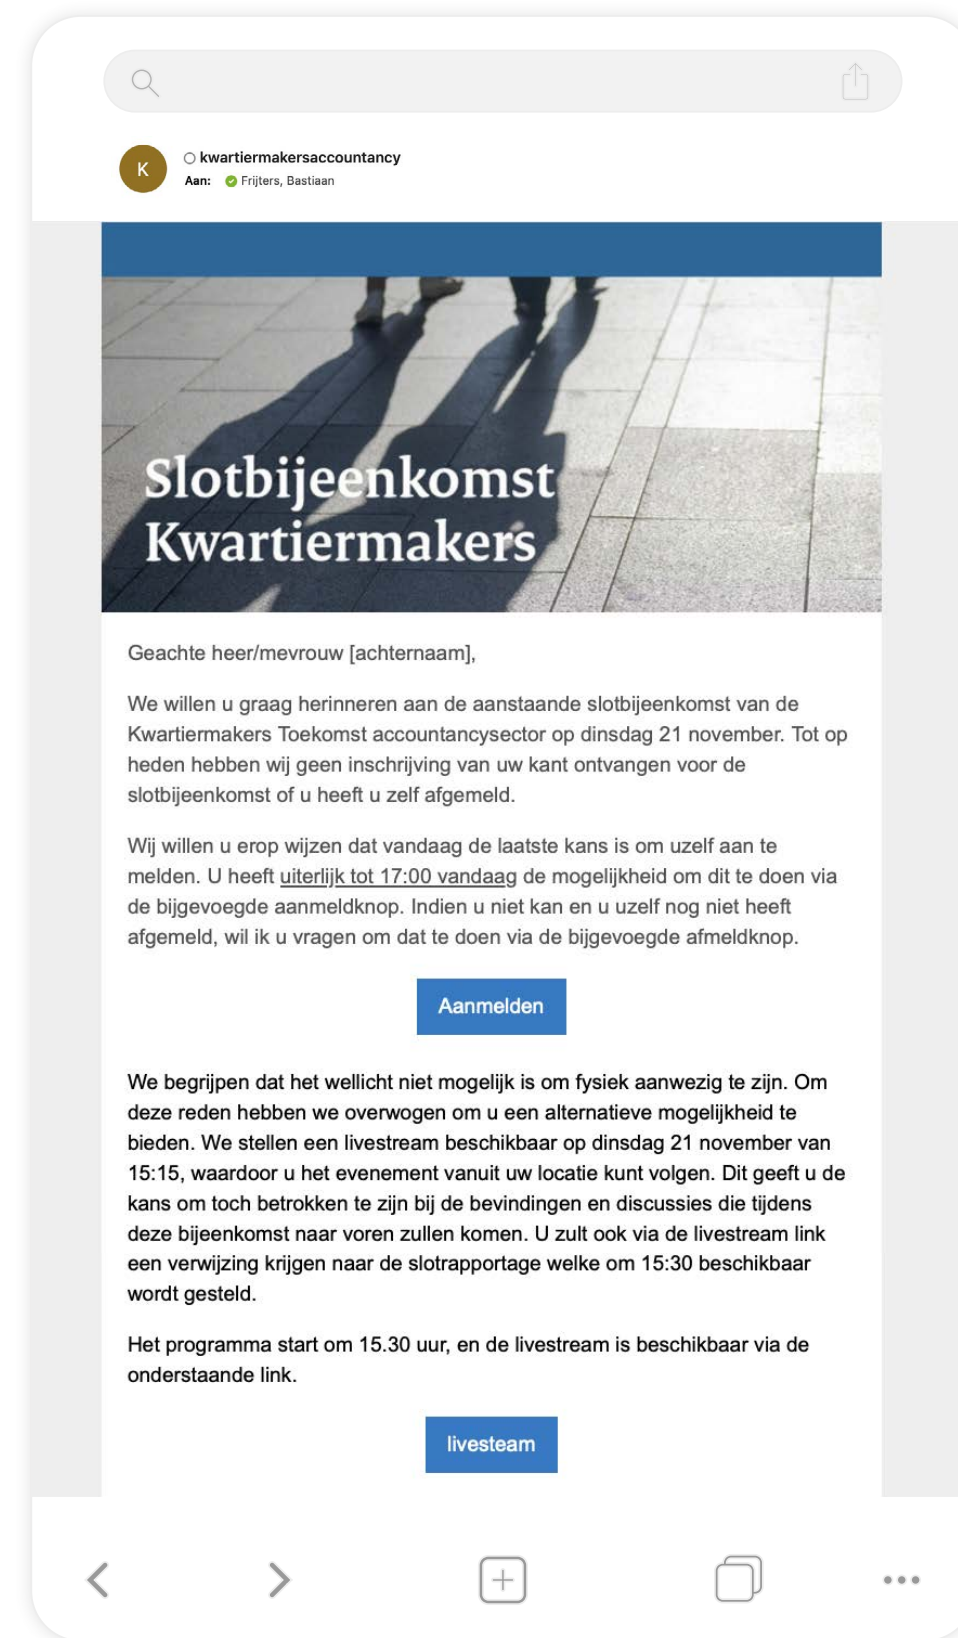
K

kwartiermakersaccountancy
Aan: Frijters, Bastiaan

Slotbijeenkomst Kwartiermakers

Geachte heer/mevrouw [achternaam],

We willen u graag herinneren aan de aanstaande slotbijeenkomst van de Kwartiermakers Toekomst accountancysector op dinsdag 21 november. Tot op heden hebben wij geen inschrijving van uw kant ontvangen voor de slotbijeenkomst of u heeft u zelf afgemeld.

Wij willen u erop wijzen dat vandaag de laatste kans is om uzelf aan te melden. U heeft uiterlijk tot 17:00 vandaag de mogelijkheid om dit te doen via de bijgevoegde aanmeldknop. Indien u niet kan en u uzelf nog niet heeft afgemeld, wil ik u vragen om dat te doen via de bijgevoegde afmeldknop.

Aanmelden

We begrijpen dat het wellicht niet mogelijk is om fysiek aanwezig te zijn. Om deze reden hebben we overwogen om u een alternatieve mogelijkheid te bieden. We stellen een livestream beschikbaar op dinsdag 21 november van 15:15, waardoor u het evenement vanuit uw locatie kunt volgen. Dit geeft u de kans om toch betrokken te zijn bij de bevindingen en discussies die tijdens deze bijeenkomst naar voren zullen komen. U zult ook via de livestream link een verwijzing krijgen naar de slotrapportage welke om 15:30 beschikbaar wordt gesteld.

Het programma start om 15.30 uur, en de livestream is beschikbaar via de onderstaande link.

livesteam